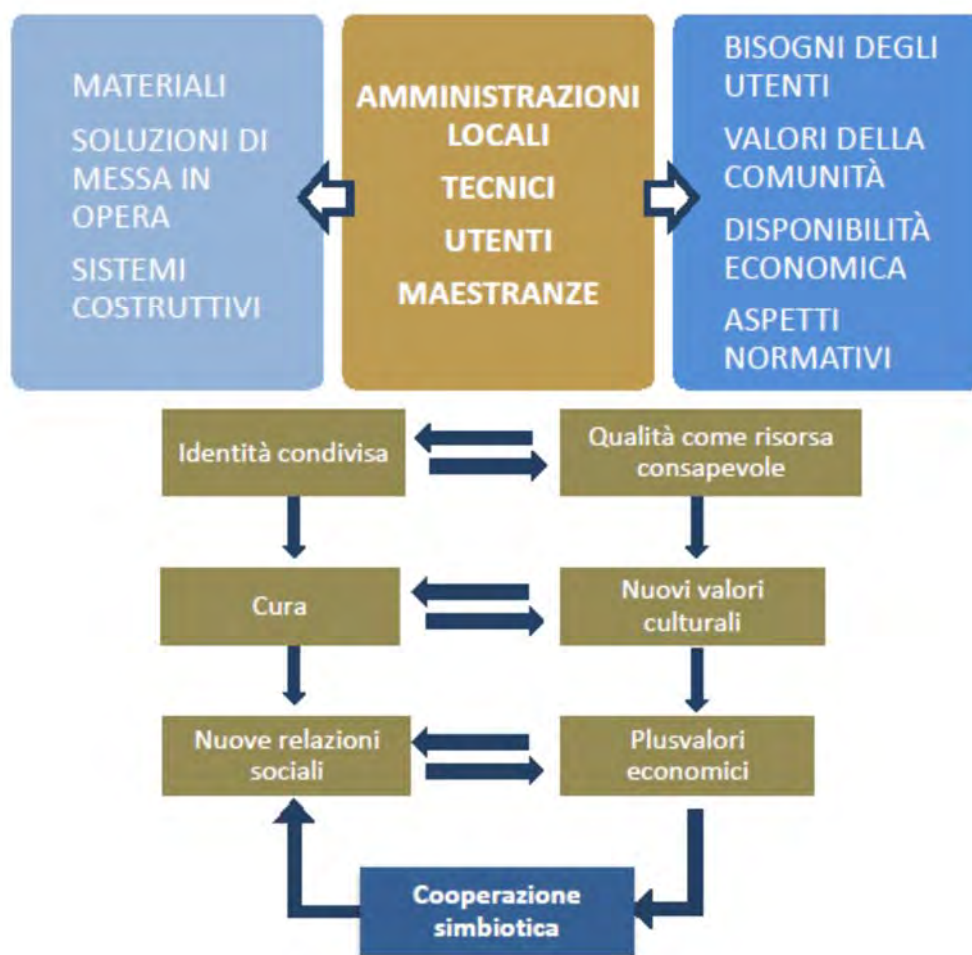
MATERIALI

SOLUZIONI DI MESSA IN OPERA

SISTEMI COSTRUTTIVI

AMMINISTRAZIONI LOCALI

TECNICI

UTENTI

MAESTRANZE

BISOGNI DEGLI UTENTI

VALORI DELLA COMUNITÀ

DISPONIBILITÀ ECONOMICA

ASPETTI NORMATIVI

Identità condivisa

Qualità come risorsa consapevole

Cura

Nuovi valori culturali

Nuove relazioni sociali

Plusvalori economici

Cooperazione simbiotica